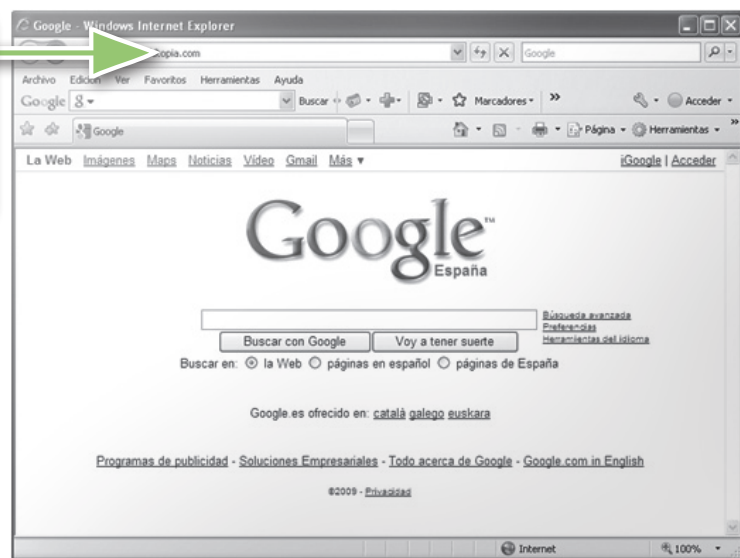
Google - Windows Internet Explorer

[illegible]opia.com

Google

Archivo Edición Ver Favoritos Herramientas Ayuda

Google 8 Buscar Marcadores » Acceder

Google Página Herramientas

La Web Imágenes Maps Noticias Vídeo Gmail Más ▾ iGoogle | Acceder

Google™ España

Búsqueda avanzada
Preferencias
Herramientas del idioma

Buscar con Google Voy a tener suerte

Buscar en: la Web páginas en español páginas de España

Google.es ofrecido en: català galego euskara

Programas de publicidad - Soluciones Empresariales - Todo acerca de Google - Google.com in English

©2009 - Privacidad

Internet 100%